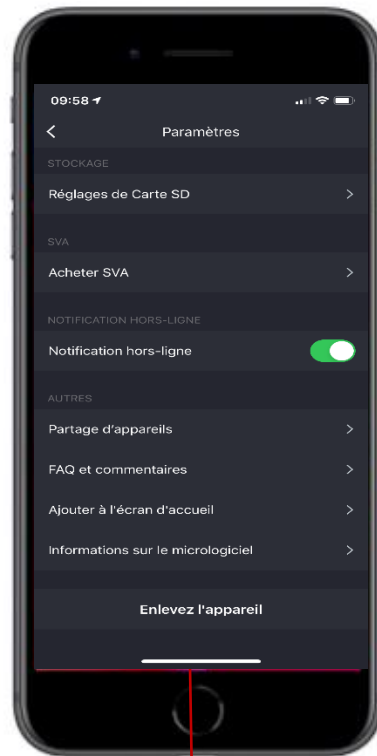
09:58

Paramètres

STOCKAGE

Réglages de Carte SD

SVA

Acheter SVA

NOTIFICATION HORS-LIGNE

Notification hors-ligne

AUTRES

Partage d'appareils

FAQ et commentaires

Ajouter à l'écran d'accueil

Informations sur le micrologiciel

Enlevez l'appareil